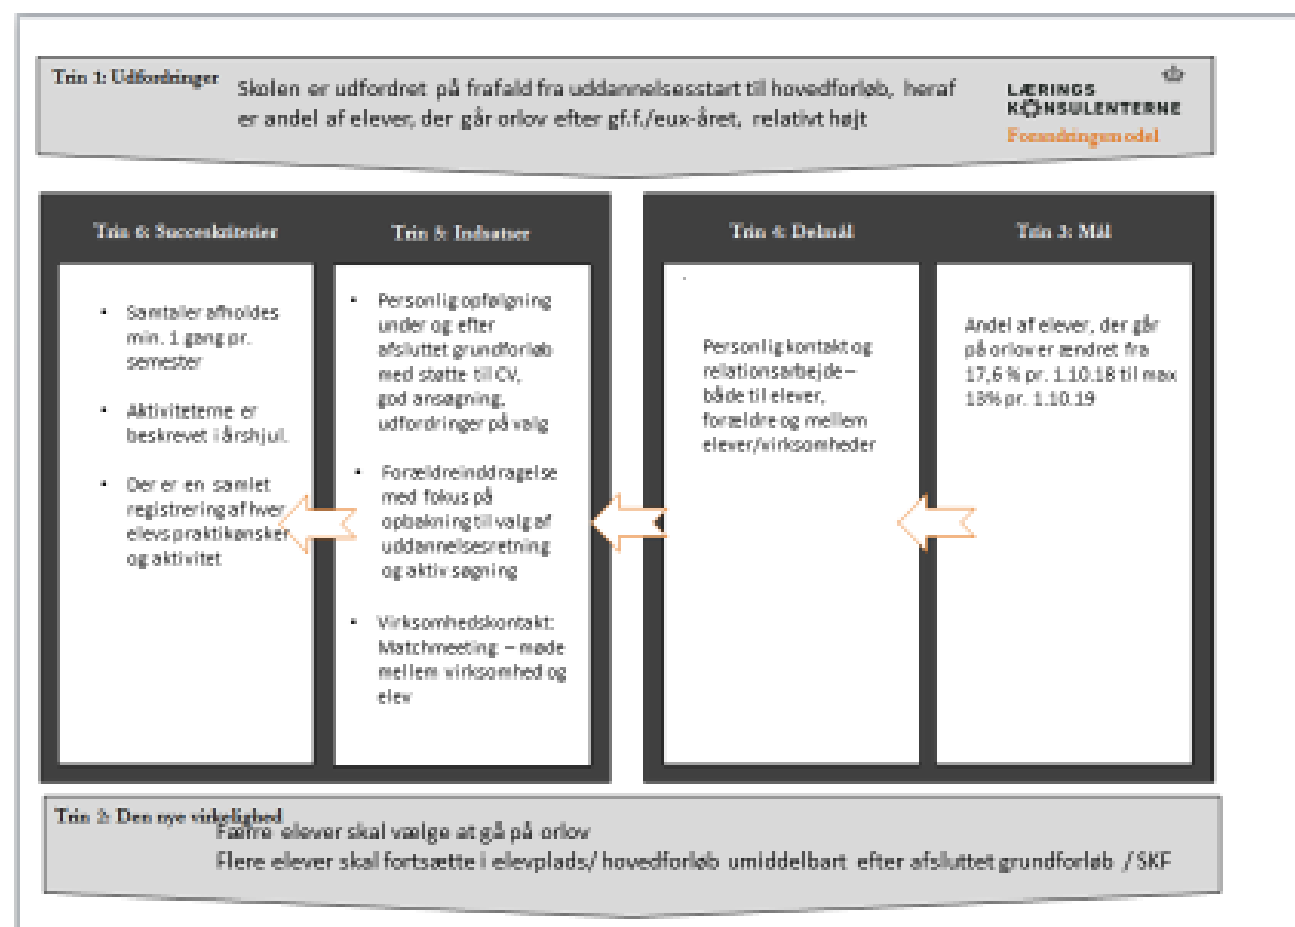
Trin 1: Udfordringer

Skolen er udfordret på frafald fra uddannelsesstart til hovedforløb, heraf er andel af elever, der går orlov efter gf.f./eux-året, relativt højt

LÆRINGS KONSULENTERNE
Forandringsmodel

Trin 6: Succeskriterier

- Samtaler afholdes min. 1 gang pr. semester
- Aktiviteterne er beskrevet i årshjul.
- Der er en samlet registrering af hver elevs praktikønsker og aktivitet

Trin 5: Indsatser

- Personlig opfølgning under og efter afsluttet grundforløb med støtte til CV, god ansøgning, udfordringer på valg
- Forældreinddragelse med fokus på opbakning til valg af uddannelsesretning og aktiv søgning
- Virksomhedskontakt: Matchmeeting – møde mellem virksomhed og elev

Trin 4: Delmål

Personlig kontakt og relationsarbejde – både til elever, forældre og mellem elever/virksomheder

Trin 3: Mål

Andel af elever, der går på orlov er ændret fra 17,6 % pr. 1.10.18 til max 13% pr. 1.10.19

Trin 2: Den nye virkelighed

Færre elever skal vælge at gå på orlov
Flere elever skal fortsætte i elevplads/ hovedforløb umiddelbart efter afsluttet grundforløb / SKF